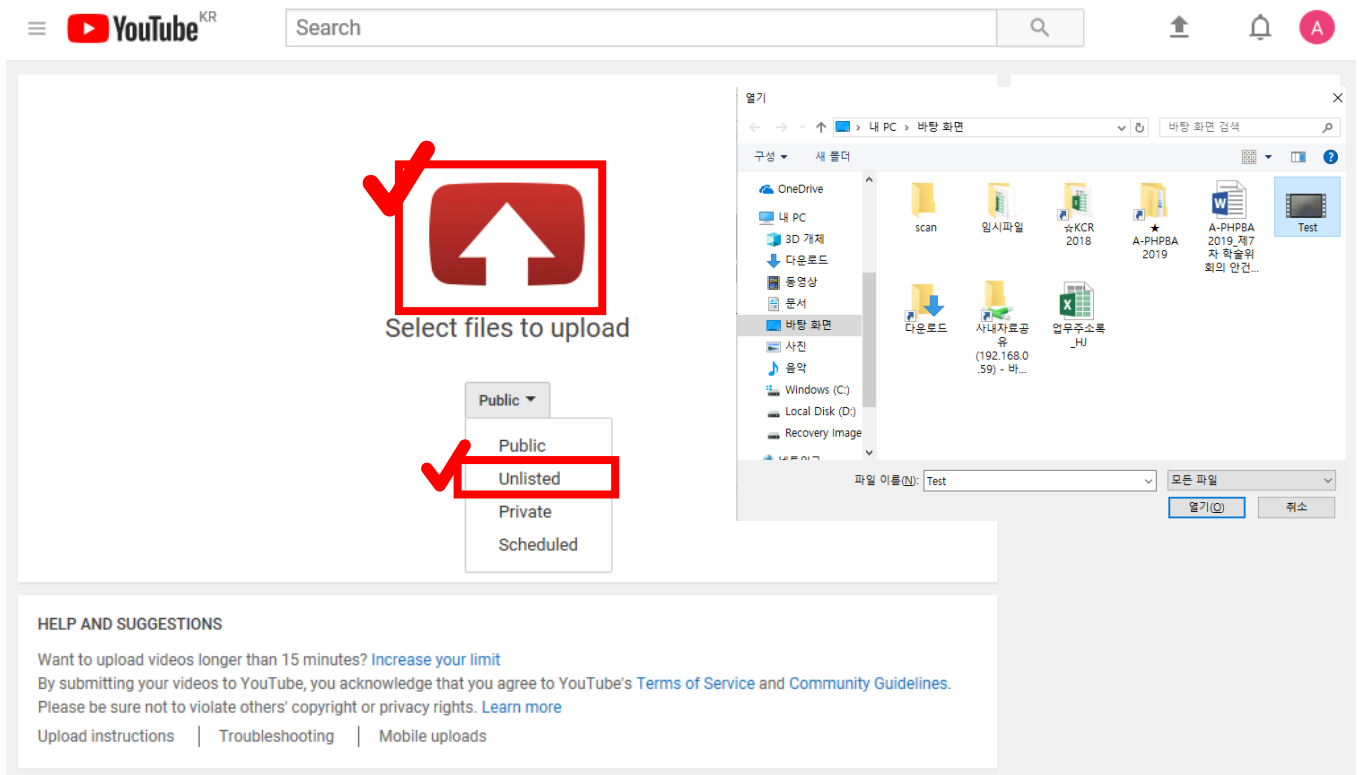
YouTube KR

Search

A

Select files to upload

Public

Public
Unlisted
Private
Scheduled

열기

내 PC › 바탕 화면

바탕 화면 검색

구성 ▾   새 폴더

OneDrive
내 PC
3D 개체
다운로드
동영상
문서
바탕 화면
사진
음악
Windows (C:)
Local Disk (D:)
Recovery Image
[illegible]

scan
임시파일
☆KCR 2018
★ A-PHPBA 2019
A-PHPBA 2019_제7차 학술위 회의 안건...
Test
다운로드
사내자료공유 (192.168.0.59) - 바...
업무주소록_HJ

파일 이름(N): Test
모든 파일
열기(O)
취소

HELP AND SUGGESTIONS

Want to upload videos longer than 15 minutes? Increase your limit
By submitting your videos to YouTube, you acknowledge that you agree to YouTube's Terms of Service and Community Guidelines.
Please be sure not to violate others' copyright or privacy rights. Learn more

Upload instructions | Troubleshooting | Mobile uploads